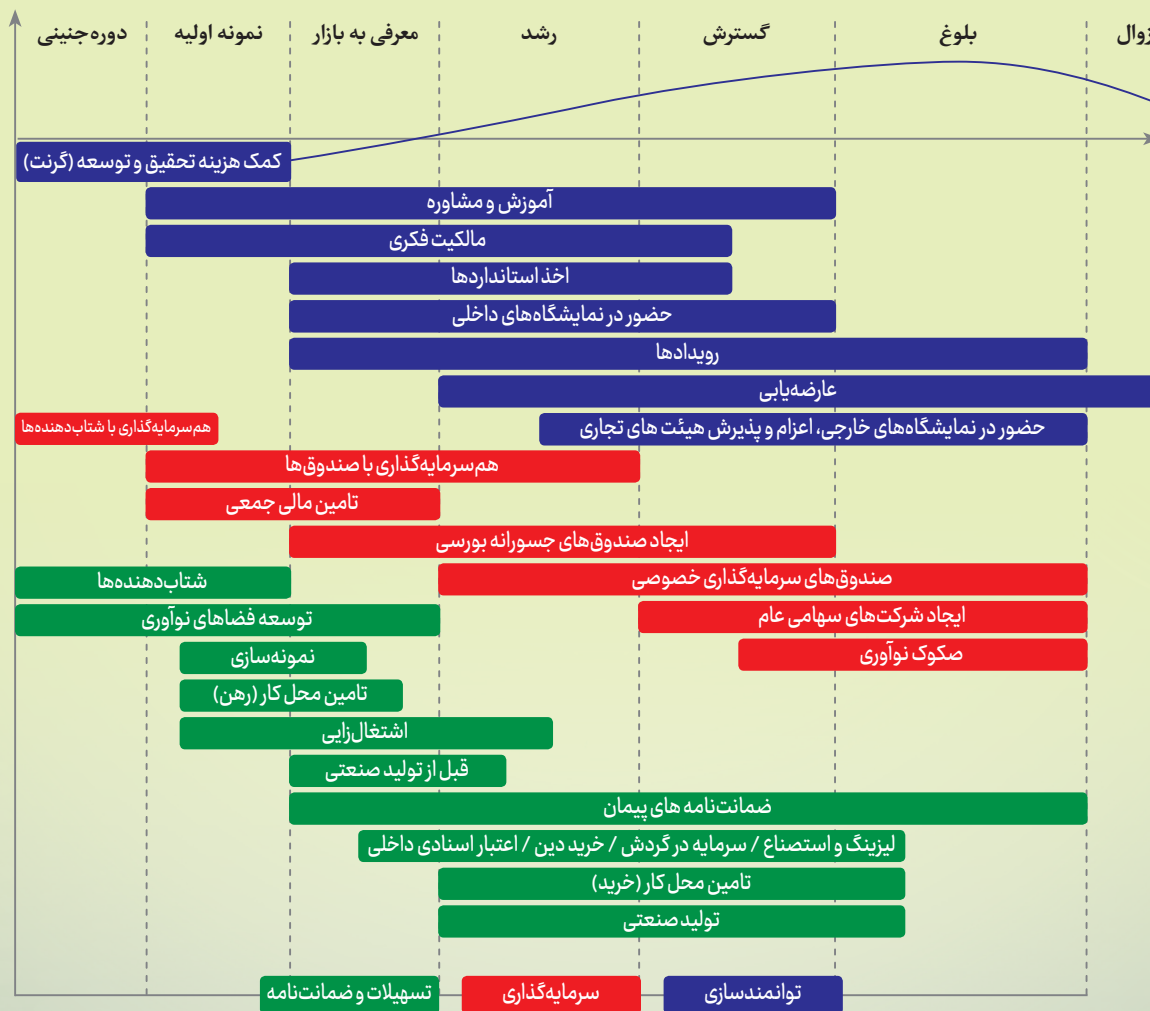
دوره جنینی | نمونه اولیه | معرفی به بازار | رشد | گسترش | بلوغ | زوال

کمک هزینه تحقیق و توسعه (گرنت)
آموزش و مشاوره
مالکیت فکری
اخذ استانداردها
حضور در نمایشگاه‌های داخلی
رویدادها
عارضه‌یابی
حضور در نمایشگاه‌های خارجی، اعزام و پذیرش هیئت های تجاری
هم‌سرمایه‌گذاری با شتاب‌دهنده‌ها
هم‌سرمایه‌گذاری با صندوق‌ها
تامین مالی جمعی
ایجاد صندوق‌های جسورانه بورسی
شتاب‌دهنده‌ها
صندوق‌های سرمایه‌گذاری خصوصی
توسعه فضاهای نوآوری
ایجاد شرکت‌های سهامی عام
نمونه‌سازی
صکوک نوآوری
تامین محل کار (رهن)
اشتغال‌زایی
قبل از تولید صنعتی
ضمانت‌نامه های پیمان
لیزینگ و استصناع / سرمایه در گردش / خرید دین / اعتبار اسنادی داخلی
تامین محل کار (خرید)
تولید صنعتی

تسهیلات و ضمانت‌نامه | سرمایه‌گذاری | توانمندسازی